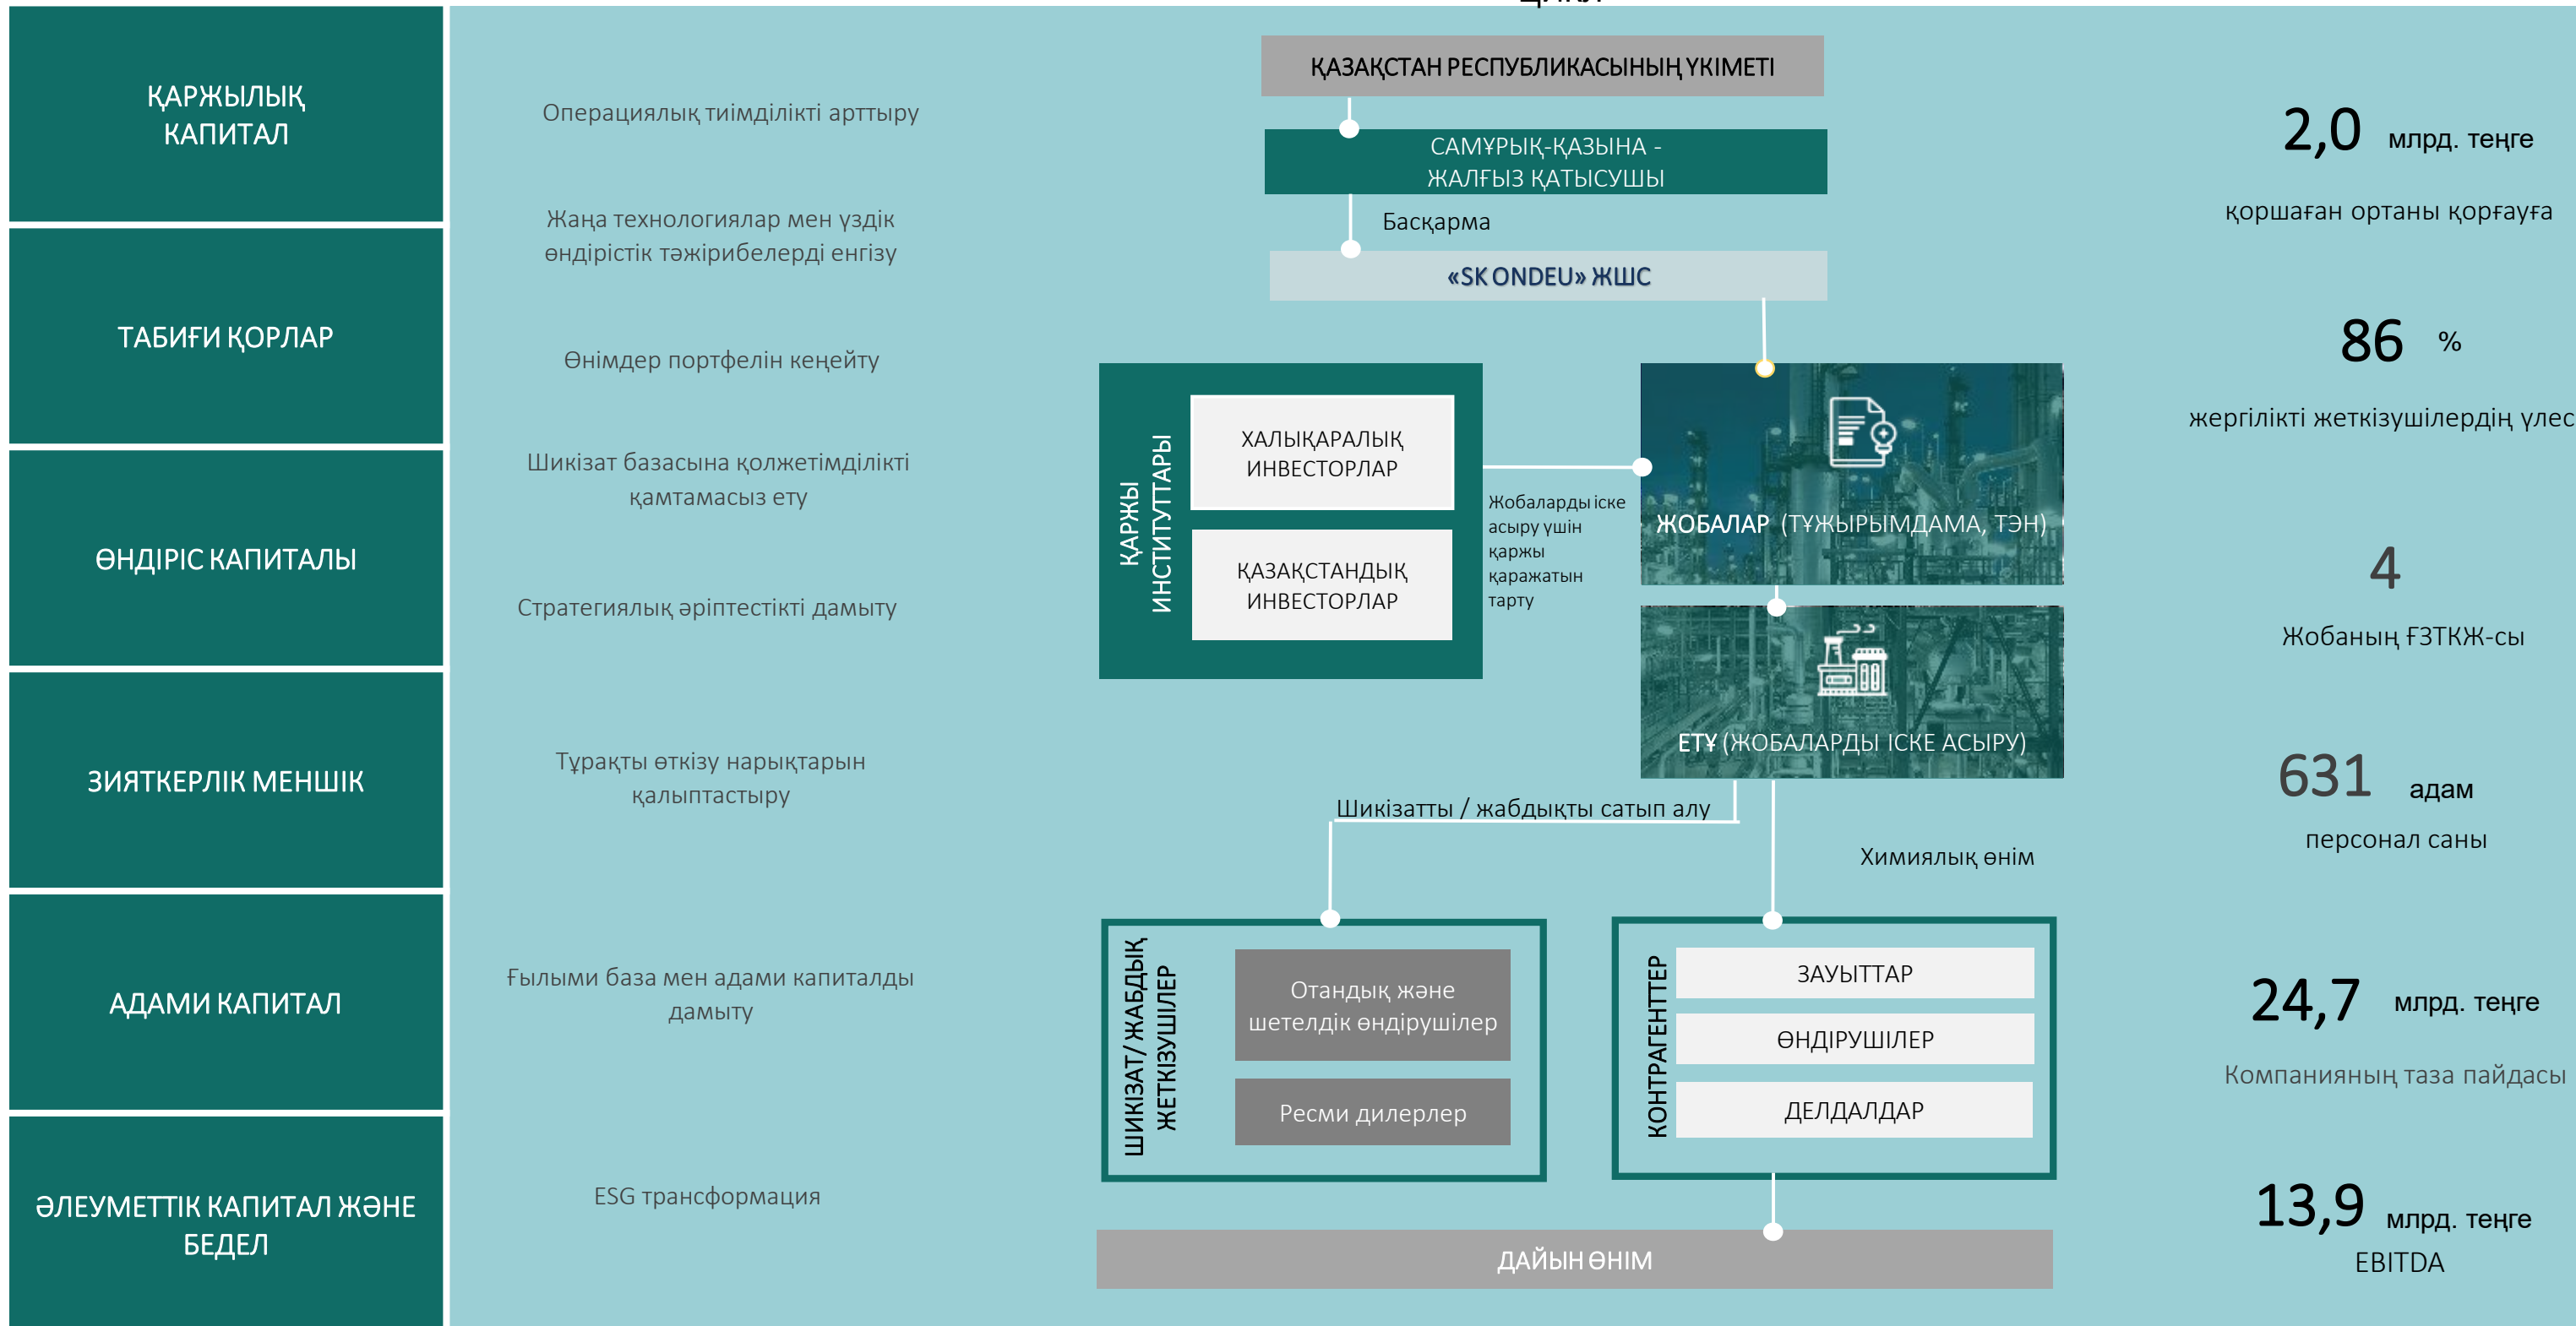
ҚАРЖЫЛЫҚ КАПИТАЛ

ТАБИҒИ ҚОРЛАР

ӨНДІРІС КАПИТАЛЫ

ЗИЯТКЕРЛІК МЕНШІК

АДАМИ КАПИТАЛ

ӘЛЕУМЕТТІК КАПИТАЛ ЖӘНЕ БЕДЕЛ

Операциялық тиімділікті арттыру

Жаңа технологиялар мен үздік өндірістік тәжірибелерді енгізу

Өнімдер портфелін кеңейту

Шикізат базасына қолжетімділікті қамтамасыз ету

Стратегиялық әріптестікті дамыту

Тұрақты өткізу нарықтарын қалыптастыру

Ғылыми база мен адами капиталды дамыту

ESG трансформация

ҚАЗАҚСТАН РЕСПУБЛИКАСЫНЫҢ ҮКІМЕТІ

САМҰРЫҚ-ҚАЗЫНА - ЖАЛҒЫЗ ҚАТЫСУШЫ

Басқарма

«SK ONDEU» ЖШС

ҚАРЖЫ ИНСТИТУТТАРЫ

ХАЛЫҚАРАЛЫҚ ИНВЕСТОРЛАР

ҚАЗАҚСТАНДЫҚ ИНВЕСТОРЛАР

Жобаларды іске асыру үшін қаржы қаражатын тарту

ЖОБАЛАР (ТҰЖЫРЫМДАМА, ТЭН)

ЕТҰ (ЖОБАЛАРДЫ ІСКЕ АСЫРУ)

Шикізатты / жабдықты сатып алу

Химиялық өнім

ШИКІЗАТ/ЖАБДЫҚ ЖЕТКІЗУШІЛЕР

Отандық және шетелдік өндірушілер

Ресми дилерлер

КОНТРАГЕНТТЕР

ЗАУЫТТАР

ӨНДІРУШІЛЕР

ДЕЛДАЛДАР

ДАЙЫН ӨНІМ

2,0 млрд. теңге

қоршаған ортаны қорғауға

86 %

жергілікті жеткізушілердің үлес

4

Жобаның ҒЗТКЖ-сы

631 адам

персонал саны

24,7 млрд. теңге

Компанияның таза пайдасы

13,9 млрд. теңге

EBITDA